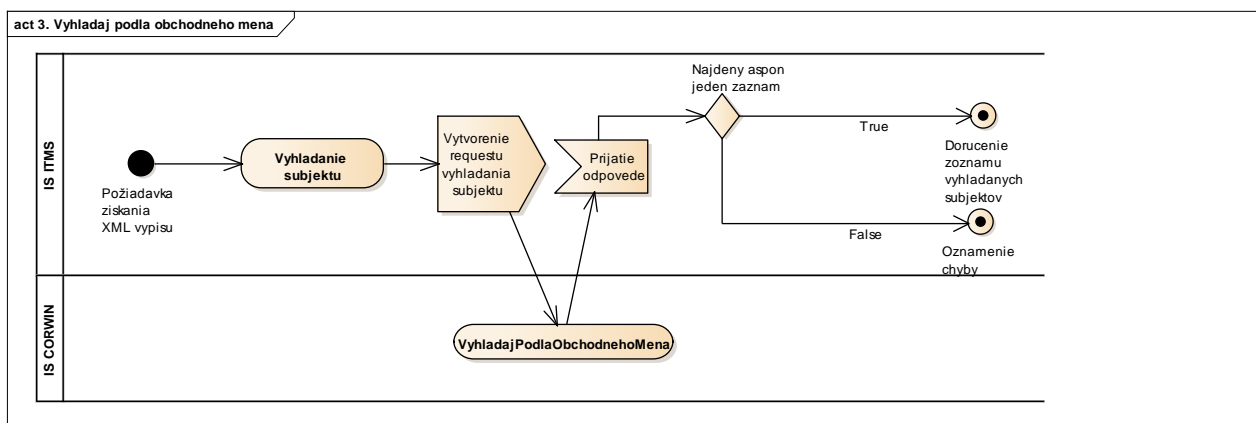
act 3. Vyhladaj podla obchodneho mena

IS ITMS

Požiadavka ziskania XML vypisu

Vyhladanie subjektu

Vytvorenie requestu vyhladania subjektu

Prijatie odpovede

Najdeny aspon jeden zaznam

True

Dorucenie zoznamu vyhladanych subjektov

False

Oznamenie chyby

IS CORWIN

VyhladajPodlaObchodnehoMena